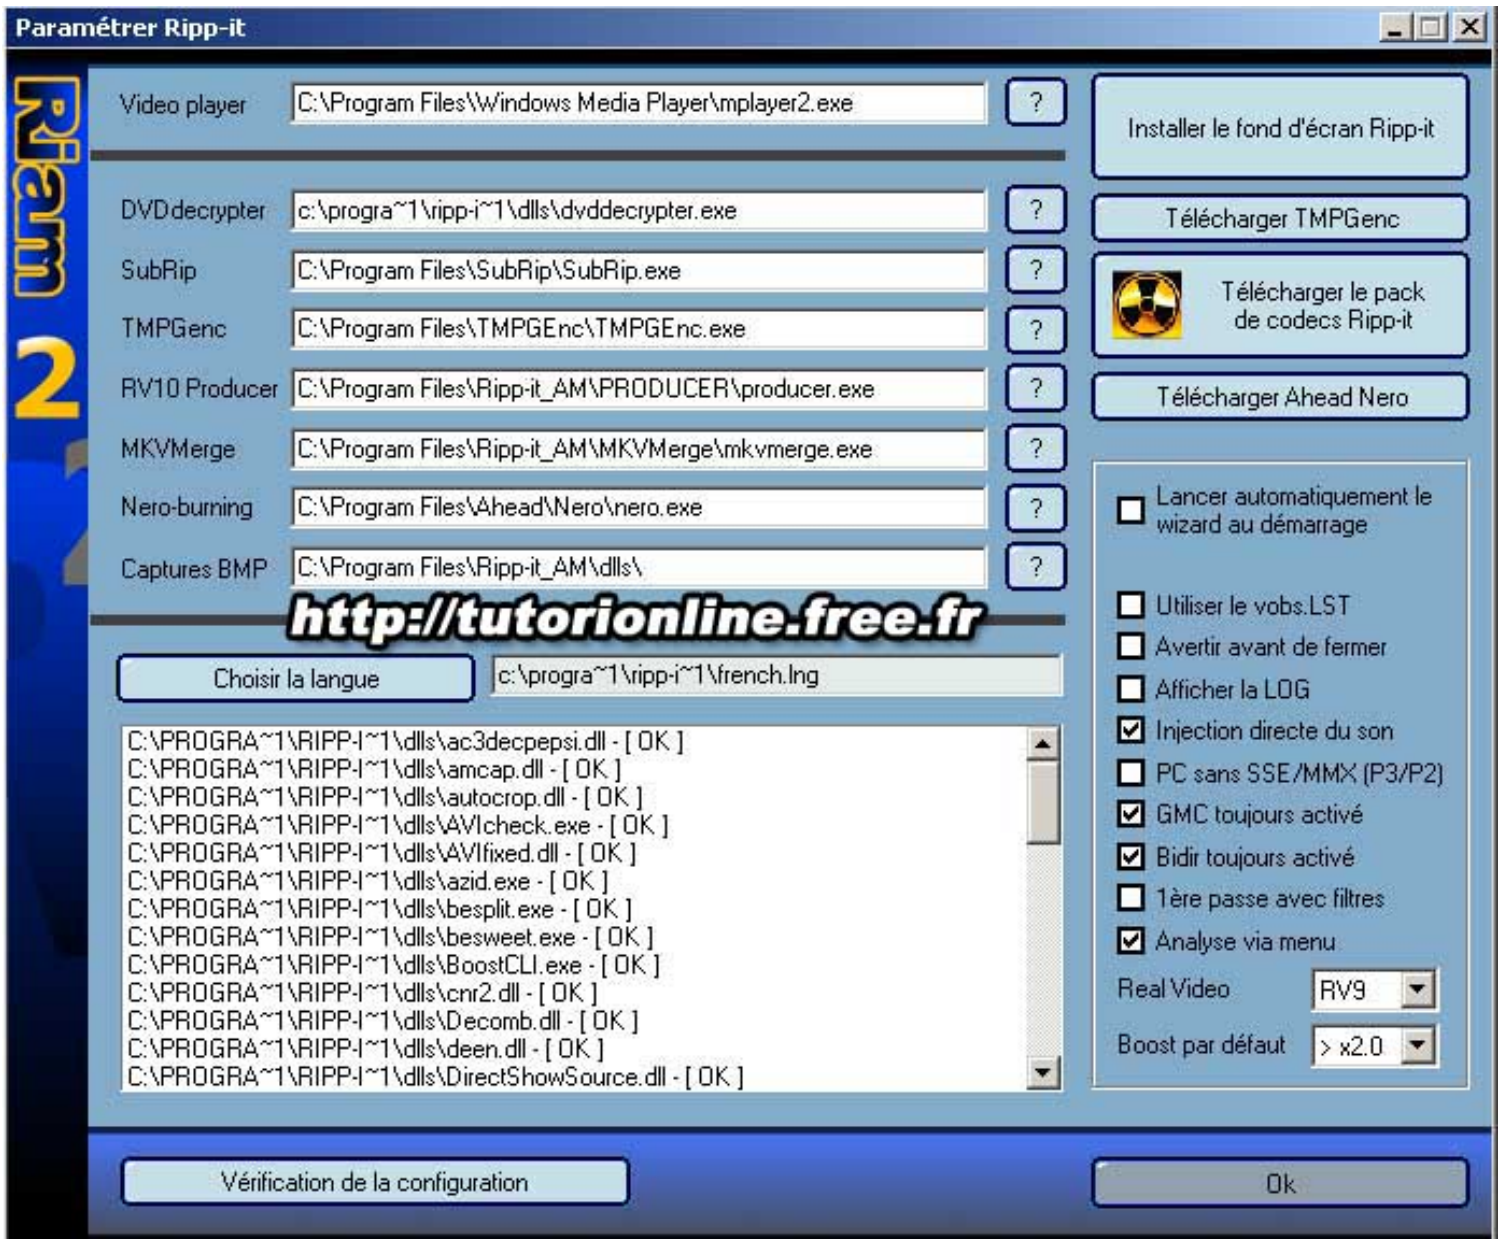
Paramétrer Ripp-it

Riam 2

Video player C:\Program Files\Windows Media Player\mplayer2.exe ?

DVDdecrypter c:\progra~1\ripp-i~1\dlls\dvddecrypter.exe ?
SubRip C:\Program Files\SubRip\SubRip.exe ?
TMPGenc C:\Program Files\TMPGEnc\TMPGEnc.exe ?
RV10 Producer C:\Program Files\Ripp-it_AM\PRODUCER\producer.exe ?
MKVMerge C:\Program Files\Ripp-it_AM\MKVMerge\mkvmerge.exe ?
Nero-burning C:\Program Files\Ahead\Nero\nero.exe ?
Captures BMP C:\Program Files\Ripp-it_AM\dlls\ ?

http://tutorionline.free.fr

Choisir la langue c:\progra~1\ripp-i~1\french.lng

C:\PROGRA~1\RIPP-I~1\dlls\ac3decpepsi.dll - [ OK ]
C:\PROGRA~1\RIPP-I~1\dlls\amcap.dll - [ OK ]
C:\PROGRA~1\RIPP-I~1\dlls\autocrop.dll - [ OK ]
C:\PROGRA~1\RIPP-I~1\dlls\AVIcheck.exe - [ OK ]
C:\PROGRA~1\RIPP-I~1\dlls\AVIfixed.dll - [ OK ]
C:\PROGRA~1\RIPP-I~1\dlls\azid.exe - [ OK ]
C:\PROGRA~1\RIPP-I~1\dlls\besplit.exe - [ OK ]
C:\PROGRA~1\RIPP-I~1\dlls\besweet.exe - [ OK ]
C:\PROGRA~1\RIPP-I~1\dlls\BoostCLI.exe - [ OK ]
C:\PROGRA~1\RIPP-I~1\dlls\cnr2.dll - [ OK ]
C:\PROGRA~1\RIPP-I~1\dlls\Decomb.dll - [ OK ]
C:\PROGRA~1\RIPP-I~1\dlls\deen.dll - [ OK ]
C:\PROGRA~1\RIPP-I~1\dlls\DirectShowSource.dll - [ OK ]

Installer le fond d'écran Ripp-it
Télécharger TMPGenc
Télécharger le pack de codecs Ripp-it
Télécharger Ahead Nero

Lancer automatiquement le wizard au démarrage
Utiliser le vobs.LST
Avertir avant de fermer
Afficher la LOG
Injection directe du son
PC sans SSE/MMX (P3/P2)
GMC toujours activé
Bidir toujours activé
1ère passe avec filtres
Analyse via menu
Real Video RV9
Boost par défaut > x2.0

Vérification de la configuration
Ok